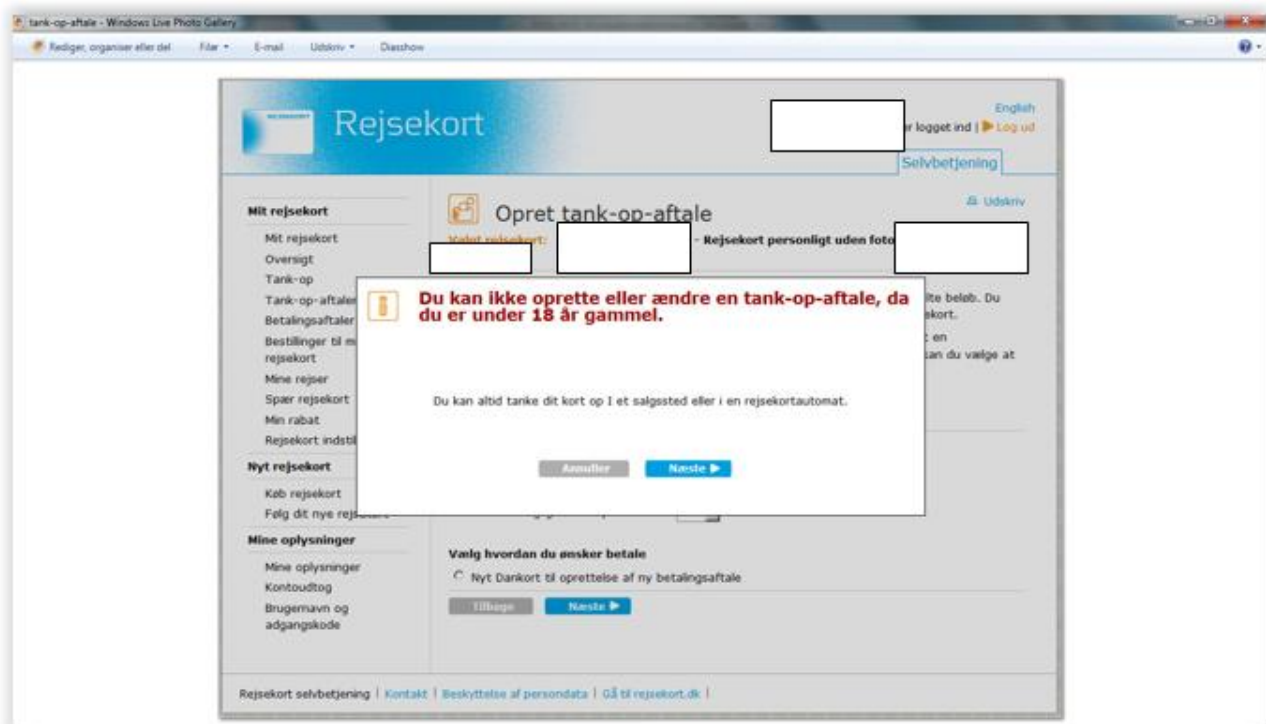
tank-op-aftale - Windows Live Photo Gallery

Rediger, organiser eller del   Filer ▾   E-mail   Udskriv ▾   Diasshow

Rejsekort

English

r logget ind | Log ud

Selvbetjening

Mit rejsekort

Mit rejsekort
Oversigt
Tank-op
Tank-op-aftaler
Betalingsaftaler
Bestillinger til m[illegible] rejsekort
Mine rejser
Spær rejsekort
Min rabat
Rejsekort indstil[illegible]

Nyt rejsekort

Køb rejsekort
Følg dit nye rejs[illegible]

Mine oplysninger

Mine oplysninger
Kontoudtog
Brugernavn og adgangskode

Udskriv

Opret tank-op-aftale

Valgt rejsekort: - Rejsekort personligt uden foto

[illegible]lte beløb. Du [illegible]ekort. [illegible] en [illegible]an du vælge at

Du kan ikke oprette eller ændre en tank-op-aftale, da du er under 18 år gammel.

Du kan altid tanke dit kort op I et salgssted eller i en rejsekortautomat.

Annuller   Næste ▶

Vælg hvordan du ønsker betale

Nyt Dankort til oprettelse af ny betalingsaftale

Tilbage   Næste ▶

Rejsekort selvbetjening | Kontakt | Beskyttelse af persondata | Gå til rejsekort.dk |